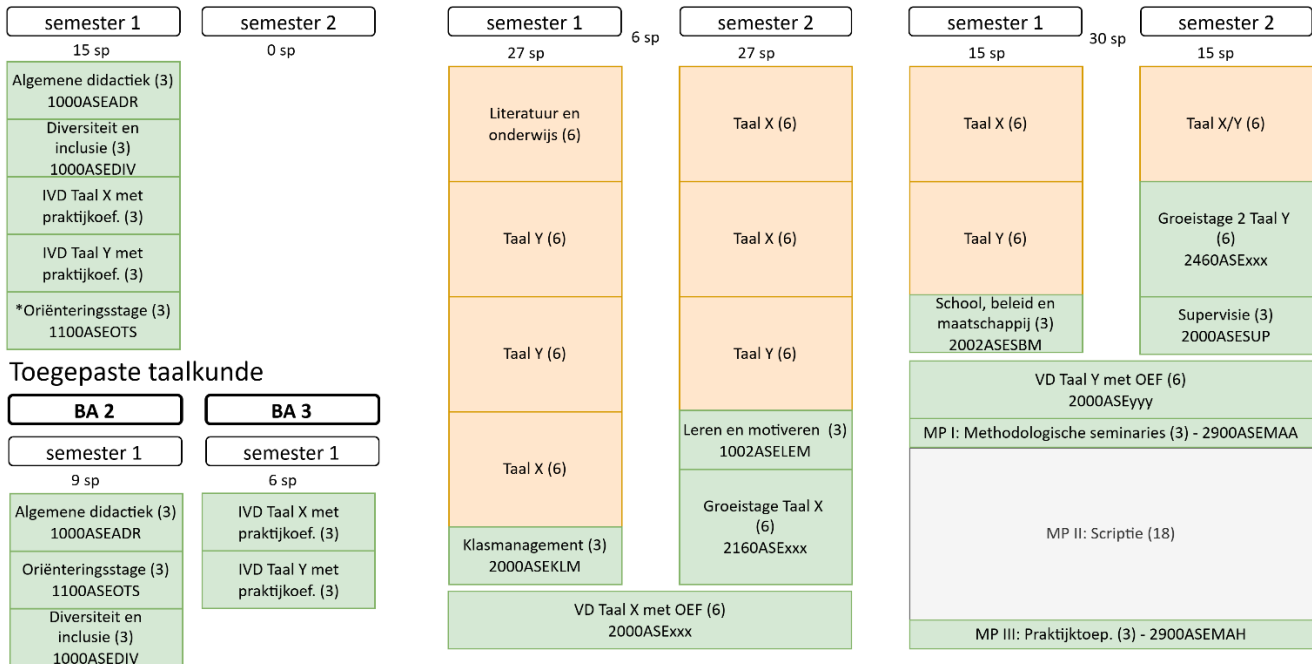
semester 1
15 sp

Algemene didactiek (3)
1000ASEADR

Diversiteit en inclusie (3)
1000ASEDIV

IVD Taal X met praktijkoef. (3)

IVD Taal Y met praktijkoef. (3)

*Oriënteringsstage (3)
1100ASEOTS

semester 2
0 sp

Toegepaste taalkunde

BA 2

semester 1
9 sp

Algemene didactiek (3)
1000ASEADR

Oriënteringsstage (3)
1100ASEOTS

Diversiteit en inclusie (3)
1000ASEDIV

BA 3

semester 1
6 sp

IVD Taal X met praktijkoef. (3)

IVD Taal Y met praktijkoef. (3)

semester 1
27 sp

6 sp

Literatuur en onderwijs (6)

Taal Y (6)

Taal Y (6)

Taal X (6)

Klasmanagement (3)
2000ASEKLM

semester 2
27 sp

Taal X (6)

Taal X (6)

Taal Y (6)

Leren en motiveren (3)
1002ASELEM

Groeistage Taal X (6)
2160ASExxx

VD Taal X met OEF (6)
2000ASExxx

semester 1
15 sp

30 sp

Taal X (6)

Taal Y (6)

School, beleid en maatschappij (3)
2002ASESBM

semester 2
15 sp

Taal X/Y (6)

Groeistage 2 Taal Y (6)
2460ASExxx

Supervisie (3)
2000ASESUP

VD Taal Y met OEF (6)
2000ASEyyy

MP I: Methodologische seminaries (3) - 2900ASEMAA

MP II: Scriptie (18)

MP III: Praktijktoep. (3) - 2900ASEMAH